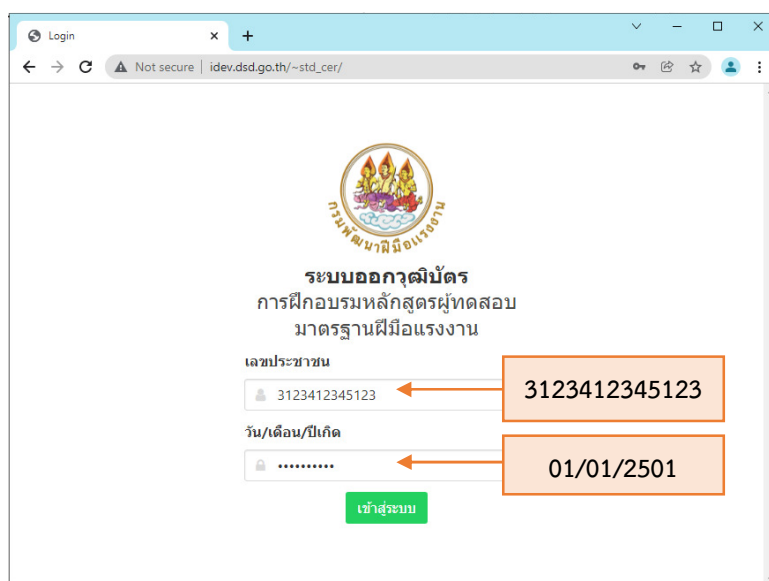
Login ×
+
Not secure | idev.dsd.go.th/~std_cer/

กรมพัฒนาฝีมือแรงงาน

ระบบออกวุฒิบัตร
การฝึกอบรมหลักสูตรผู้ทดสอบ
มาตรฐานฝีมือแรงงาน

เลขประชาชน
3123412345123
3123412345123

วัน/เดือน/ปีเกิด
••••••••••
01/01/2501

เข้าสู่ระบบ